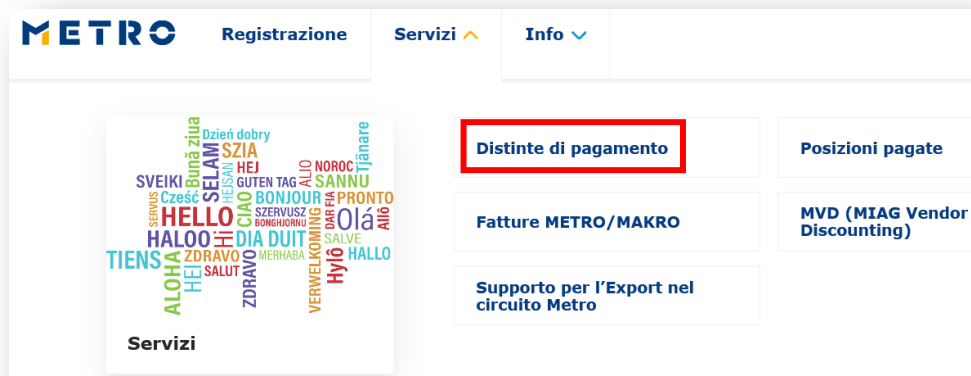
METRO

Registrazione

Servizi

Info

Dzień dobry
Bună ziua
SZIA
SELAM
HEJ
Tjänare
NOROC
SVEIKI
HEJSAN
GUTEN TAG
ALIO
SANNU
SERVUS
Cześć
BONJOUR
PRONTO
HELLO
CIAO
SZERVUSZ
DAR FIA
Olá
Allô
BONGHJORNU
HALOO
Hi
DIA DUIT
SALVE
TIENS
ZDRAVO
MERHABA
VERWELKOMING
HALLO
ALOHA
HEI
SALUT
ZDRAVO
Hyló

Servizi

Distinte di pagamento

Posizioni pagate

Fatture METRO/MAKRO

MVD (MIAG Vendor Discounting)

Supporto per l'Export nel circuito Metro